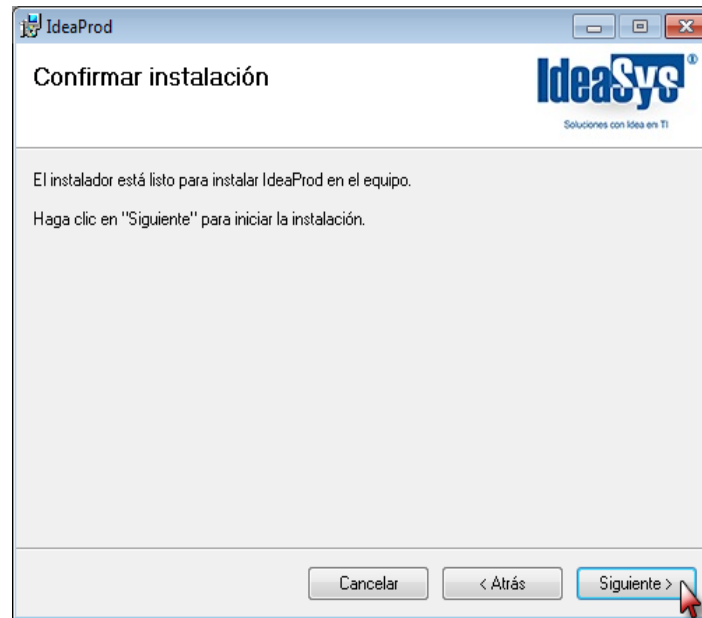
IdeaProd

Confirmar instalación

IdeaSys®
Soluciones con Idea en TI

El instalador está listo para instalar IdeaProd en el equipo.

Haga clic en "Siguiente" para iniciar la instalación.

Cancelar
< Atrás
Siguiente >